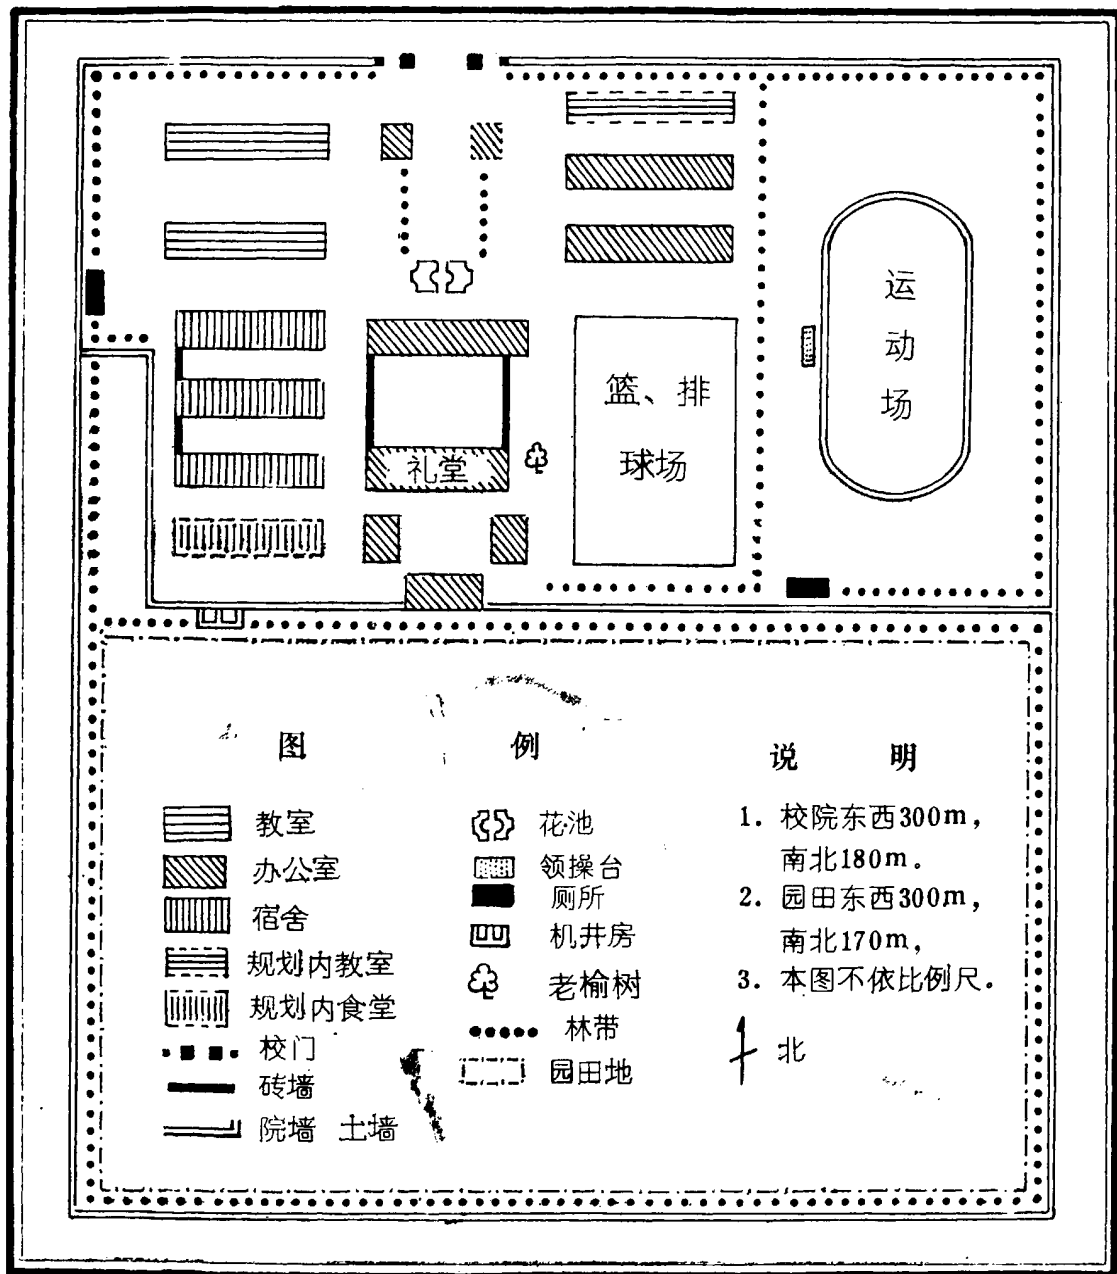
运动场

篮、排球场

礼堂

图 例

教室
办公室
宿舍
规划内教室
规划内食堂
校门
砖墙
院墙 土墙

花池
领操台
厕所
机井房
老榆树
林带
园田地

说 明

1. 校院东西300m，南北180m.
2. 园田东西300m，南北170m，
3. 本图不依比例尺.

北